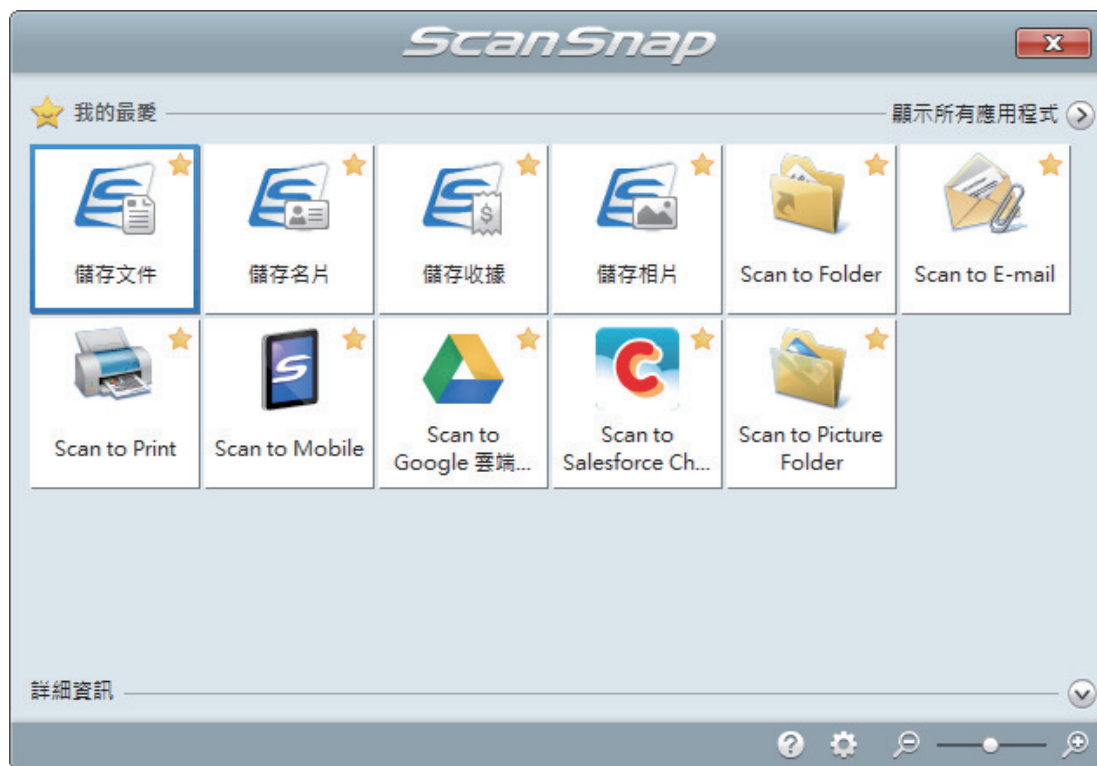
ScanSnap

我的最愛

顯示所有應用程式

儲存文件

儲存名片

儲存收據

儲存相片

Scan to Folder

Scan to E-mail

Scan to Print

Scan to Mobile

Scan to Google 雲端...

Scan to Salesforce Ch...

Scan to Picture Folder

詳細資訊